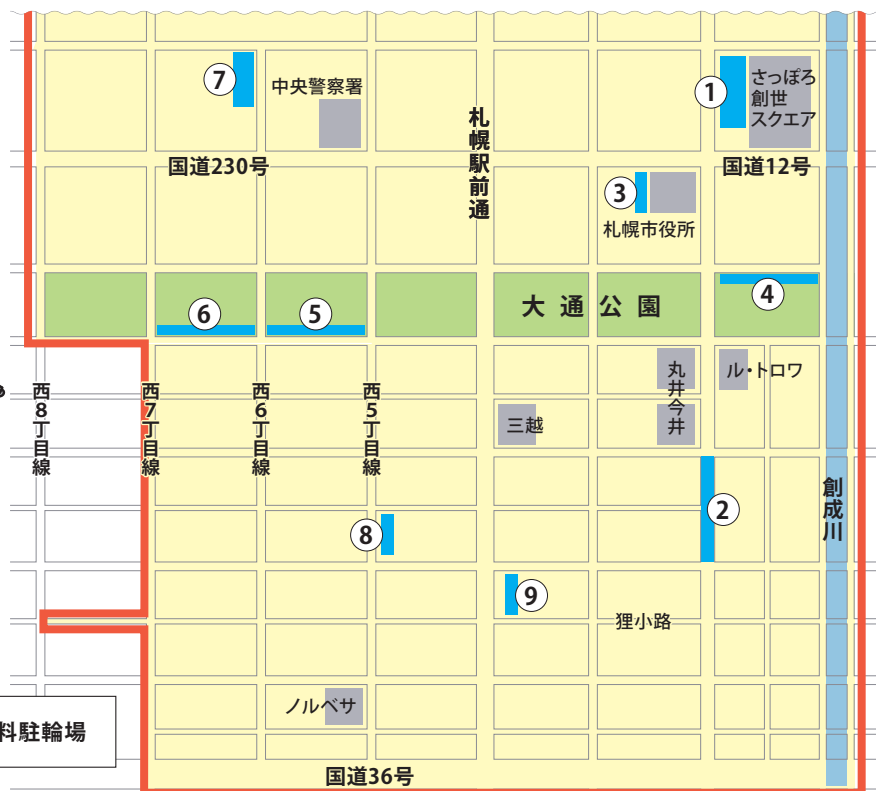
7
中央警察署
1
さっぽろ創世スクエア
札幌駅前通
国道230号
国道12号
3
札幌市役所
4
6
5
大通公園
丸井今井
ル・トロワ
西8丁目線
西7丁目線
西6丁目線
西5丁目線
三越
創成川
2
8
9
狸小路
ノルベサ
料駐輪場
国道36号